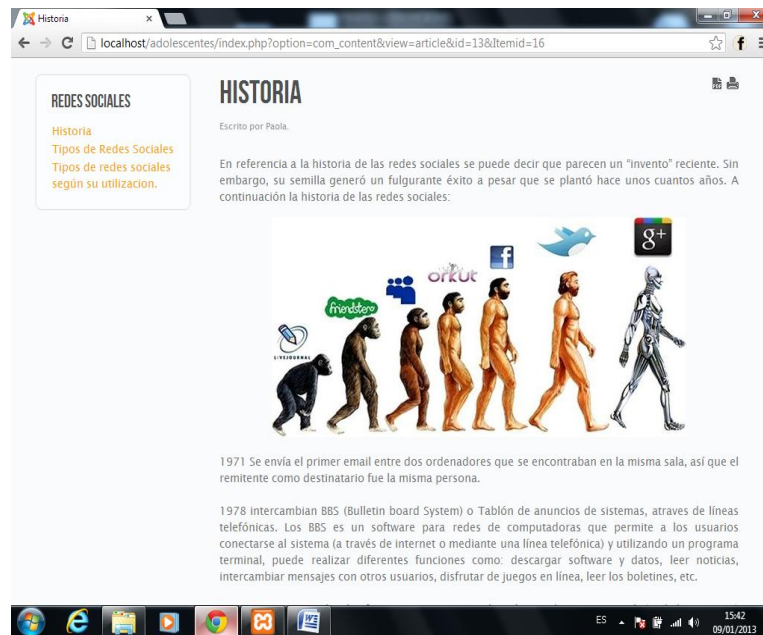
Historia ×

localhost/adolescentes/index.php?option=com_content&view=article&id=13&Itemid=16

REDES SOCIALES

Historia
Tipos de Redes Sociales
Tipos de redes sociales según su utilizacion.

HISTORIA

Escrito por Paola.

En referencia a la historia de las redes sociales se puede decir que parecen un "invento" reciente. Sin embargo, su semilla generó un fulgurante éxito a pesar que se plantó hace unos cuantos años. A continuación la historia de las redes sociales:

LIVEJOURNAL friendster orkut f g+

1971 Se envía el primer email entre dos ordenadores que se encontraban en la misma sala, así que el remitente como destinatario fue la misma persona.

1978 intercambian BBS (Bulletin board System) o Tablón de anuncios de sistemas, atraves de líneas telefónicas. Los BBS es un software para redes de computadoras que permite a los usuarios conectarse al sistema (a través de internet o mediante una línea telefónica) y utilizando un programa terminal, puede realizar diferentes funciones como: descargar software y datos, leer noticias, intercambiar mensajes con otros usuarios, disfrutar de juegos en línea, leer los boletines, etc.

ES 15:42 09/01/2013